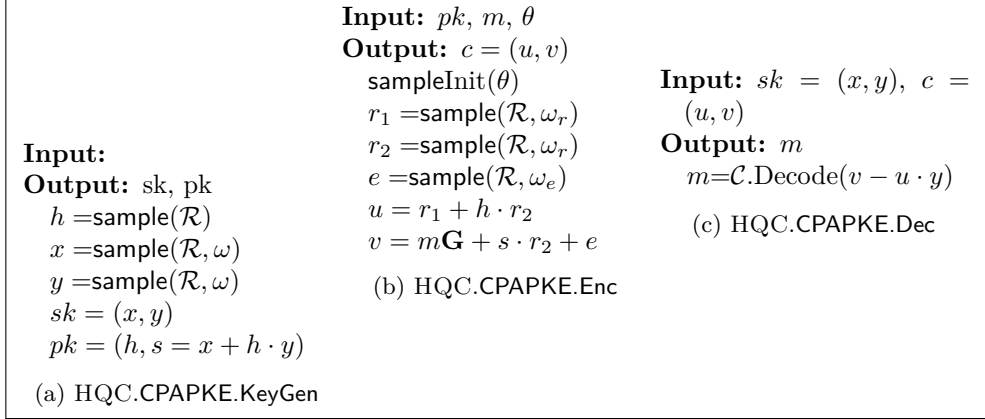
**Input:**
**Output:** sk, pk
$h = \mathsf{sample}(\mathcal{R})$
$x = \mathsf{sample}(\mathcal{R}, \omega)$
$y = \mathsf{sample}(\mathcal{R}, \omega)$
$sk = (x, y)$
$pk = (h, s = x + h \cdot y)$

(a) HQC.CPAPKE.KeyGen

**Input:** $pk$, $m$, $\theta$
**Output:** $c = (u, v)$
$\mathsf{sampleInit}(\theta)$
$r_1 = \mathsf{sample}(\mathcal{R}, \omega_r)$
$r_2 = \mathsf{sample}(\mathcal{R}, \omega_r)$
$e = \mathsf{sample}(\mathcal{R}, \omega_e)$
$u = r_1 + h \cdot r_2$
$v = m\mathbf{G} + s \cdot r_2 + e$

(b) HQC.CPAPKE.Enc

**Input:** $sk = (x, y)$, $c = (u, v)$
**Output:** $m$
$m = \mathcal{C}.\mathrm{Decode}(v - u \cdot y)$

(c) HQC.CPAPKE.Dec